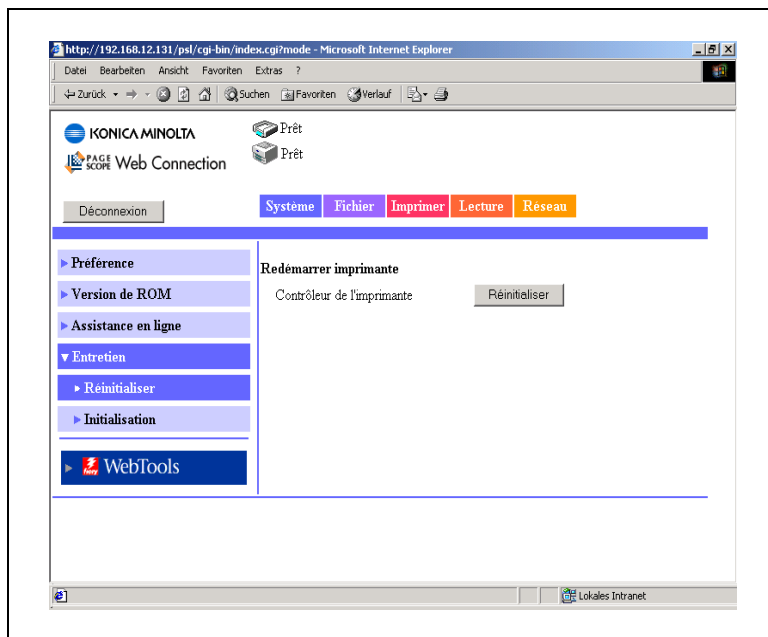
http://192.168.12.131/psl/cgi-bin/index.cgi?mode - Microsoft Internet Explorer

Datei Bearbeiten Ansicht Favoriten Extras ?

Zurück Suchen Favoriten Verlauf

KONICA MINOLTA

PAGE SCOPE Web Connection

Prêt

Prêt

Déconnexion

Système Fichier Imprimer Lecture Réseau

Préférence

Version de ROM

Assistance en ligne

Entretien

Réinitialiser

Initialisation

WebTools

Redémarrer imprimante

Contrôleur de l'imprimante

Réinitialiser

Lokales Intranet